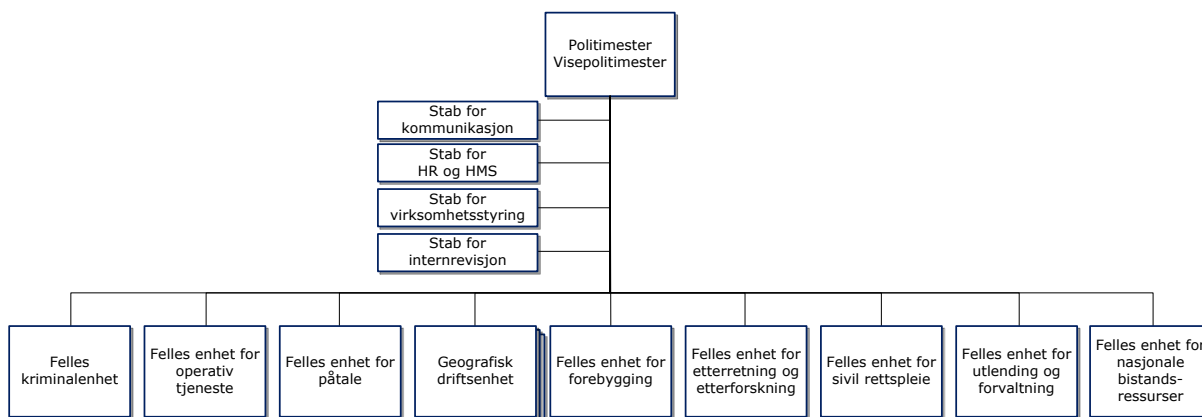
Politimester
Visepolitimester

Stab for
kommunikasjon

Stab for
HR og HMS

Stab for
virksomhetsstyring

Stab for
internrevisjon

Felles kriminalenhet

Felles enhet for operativ tjeneste

Felles enhet for påtale

Geografisk driftsenhet

Felles enhet for forebygging

Felles enhet for etterretning og etterforskning

Felles enhet for sivil rettspleie

Felles enhet for utlending og forvaltning

Felles enhet for nasjonale bistandsressurser